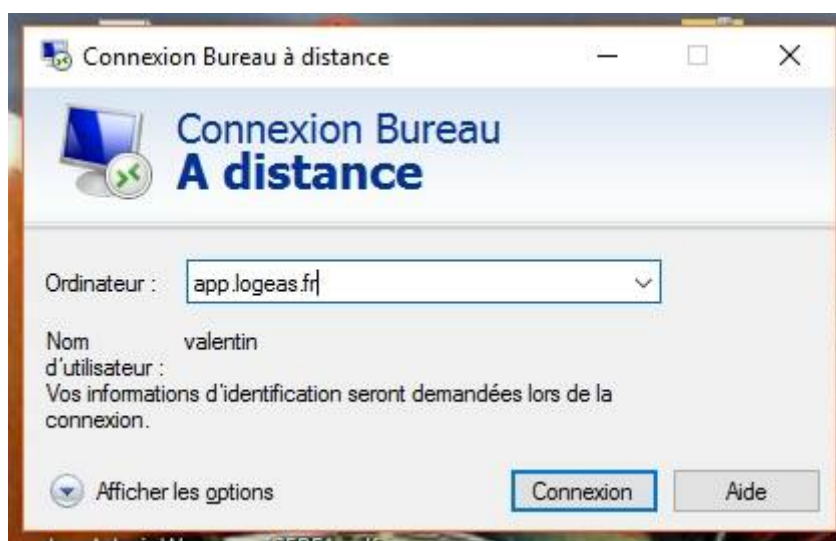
Connexion Bureau à distance

Connexion Bureau
A distance

Ordinateur : app.logeas.fr

Nom d'utilisateur : valentin

Vos informations d'identification seront demandées lors de la connexion.

Afficher les options

Connexion

Aide